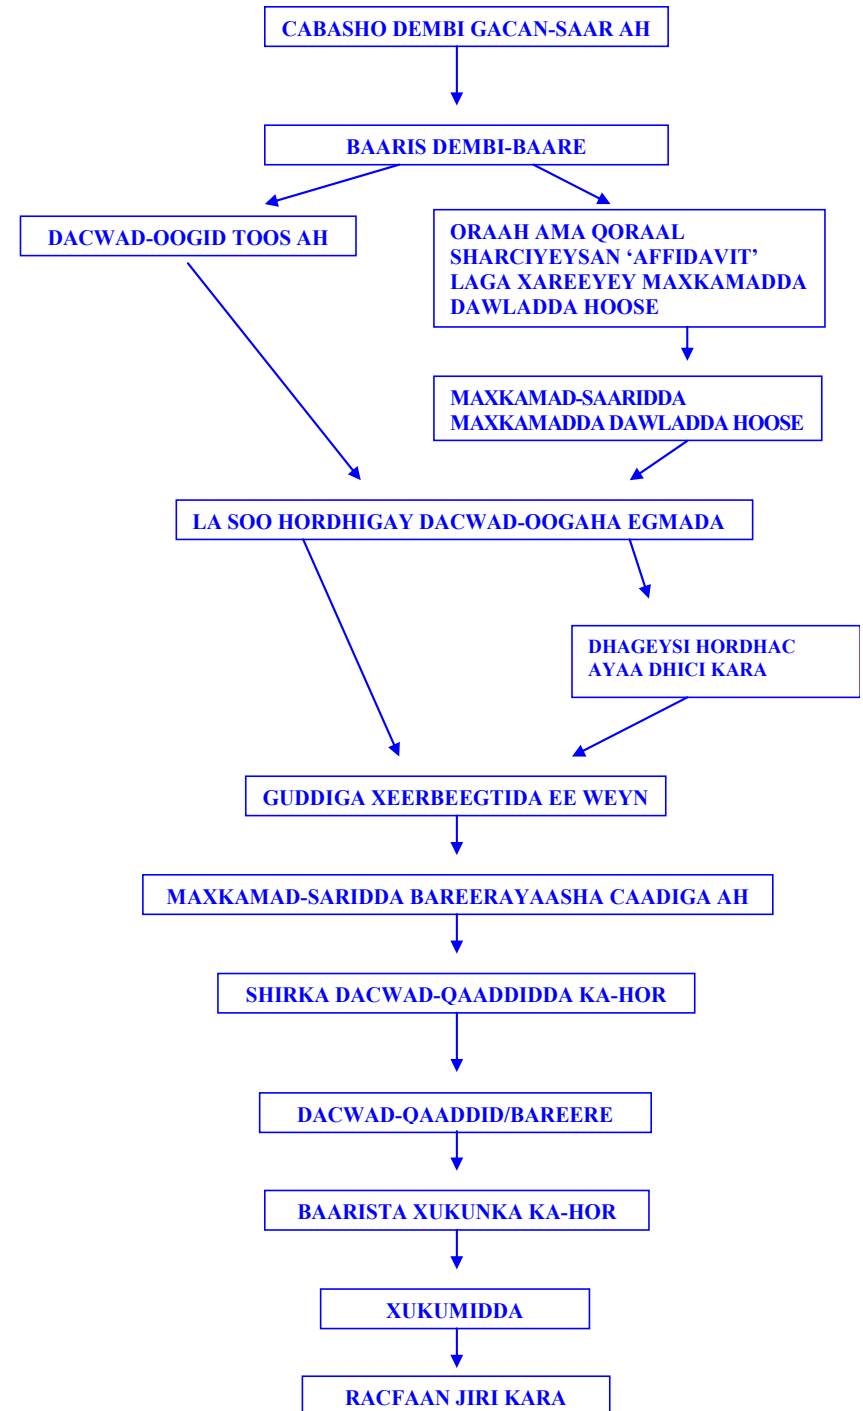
CABASHO DEMBI GACAN-SAAR AH

BAARIS DEMBI-BAARE

DACWAD-OOGID TOOS AH

ORAAH AMA QORAAL SHARCIYEYSAN ‘AFFIDAVIT’ LAGA XAREEYEY MAXKAMADDA DAWLADDA HOOSE

MAXKAMAD-SAARIDDA MAXKAMADDA DAWLADDA HOOSE

LA SOO HORDHIGAY DACWAD-OOGAHA EGMADA

DHAGEYSI HORDHAC AYAA DHICI KARA

GUDDIGA XEERBEEGTIDA EE WEYN

MAXKAMAD-SARIDDA BAREERAYAASHA CAADIGA AH

SHIRKA DACWAD-QAADDIDDA KA-HOR

DACWAD-QAADDID/BAREERE

BAARISTA XUKUNKA KA-HOR

XUKUMIDDA

RACFAAN JIRI KARA